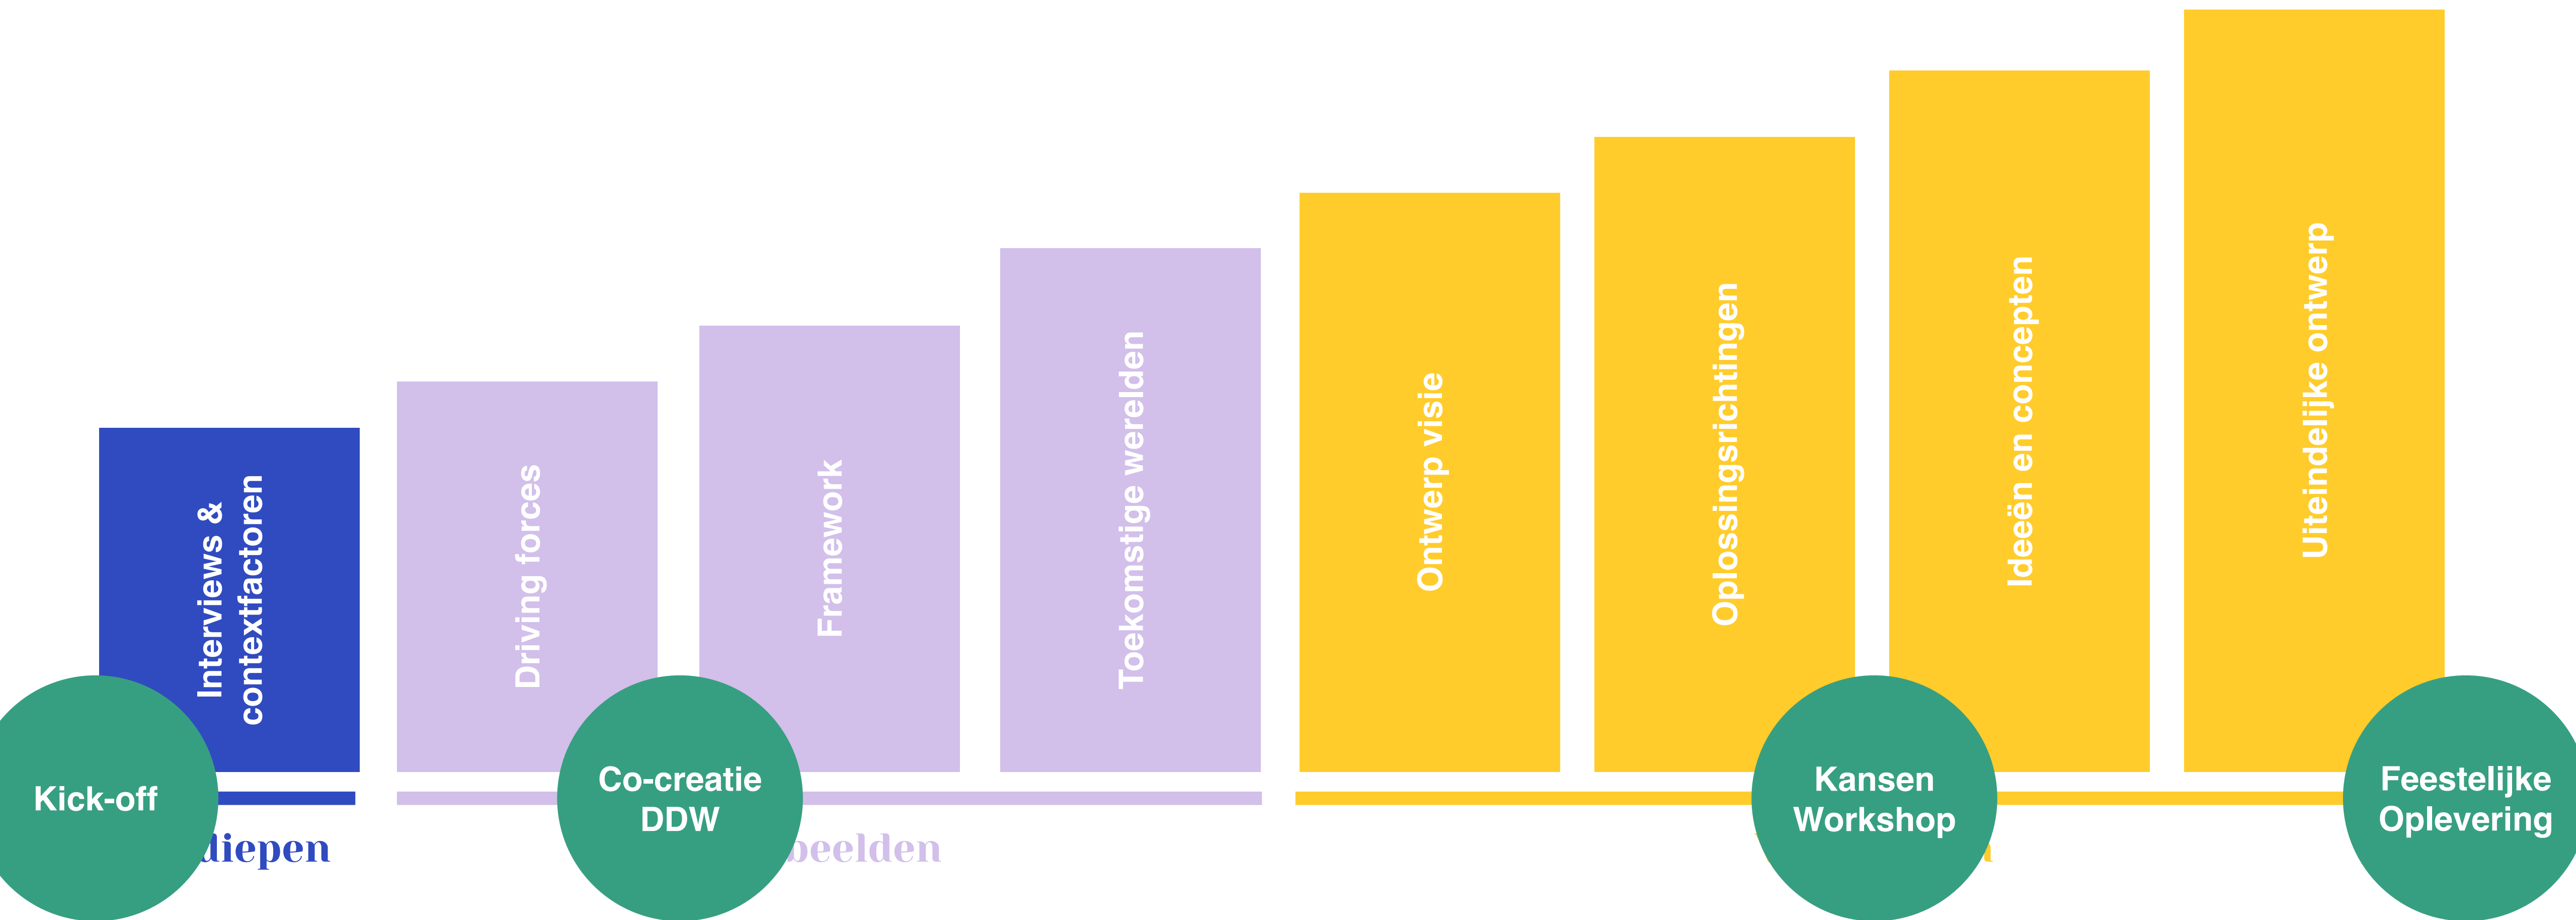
Interviews & contextfactoren

Driving forces

Framework

Toekomstige werelden

Ontwerp visie

Oplossingsrichtingen

Ideeën en concepten

Uiteindelijke ontwerp

Kick-off

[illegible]diepen

Co-creatie DDW

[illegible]beelden

Kansen Workshop

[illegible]

Feestelijke Oplevering